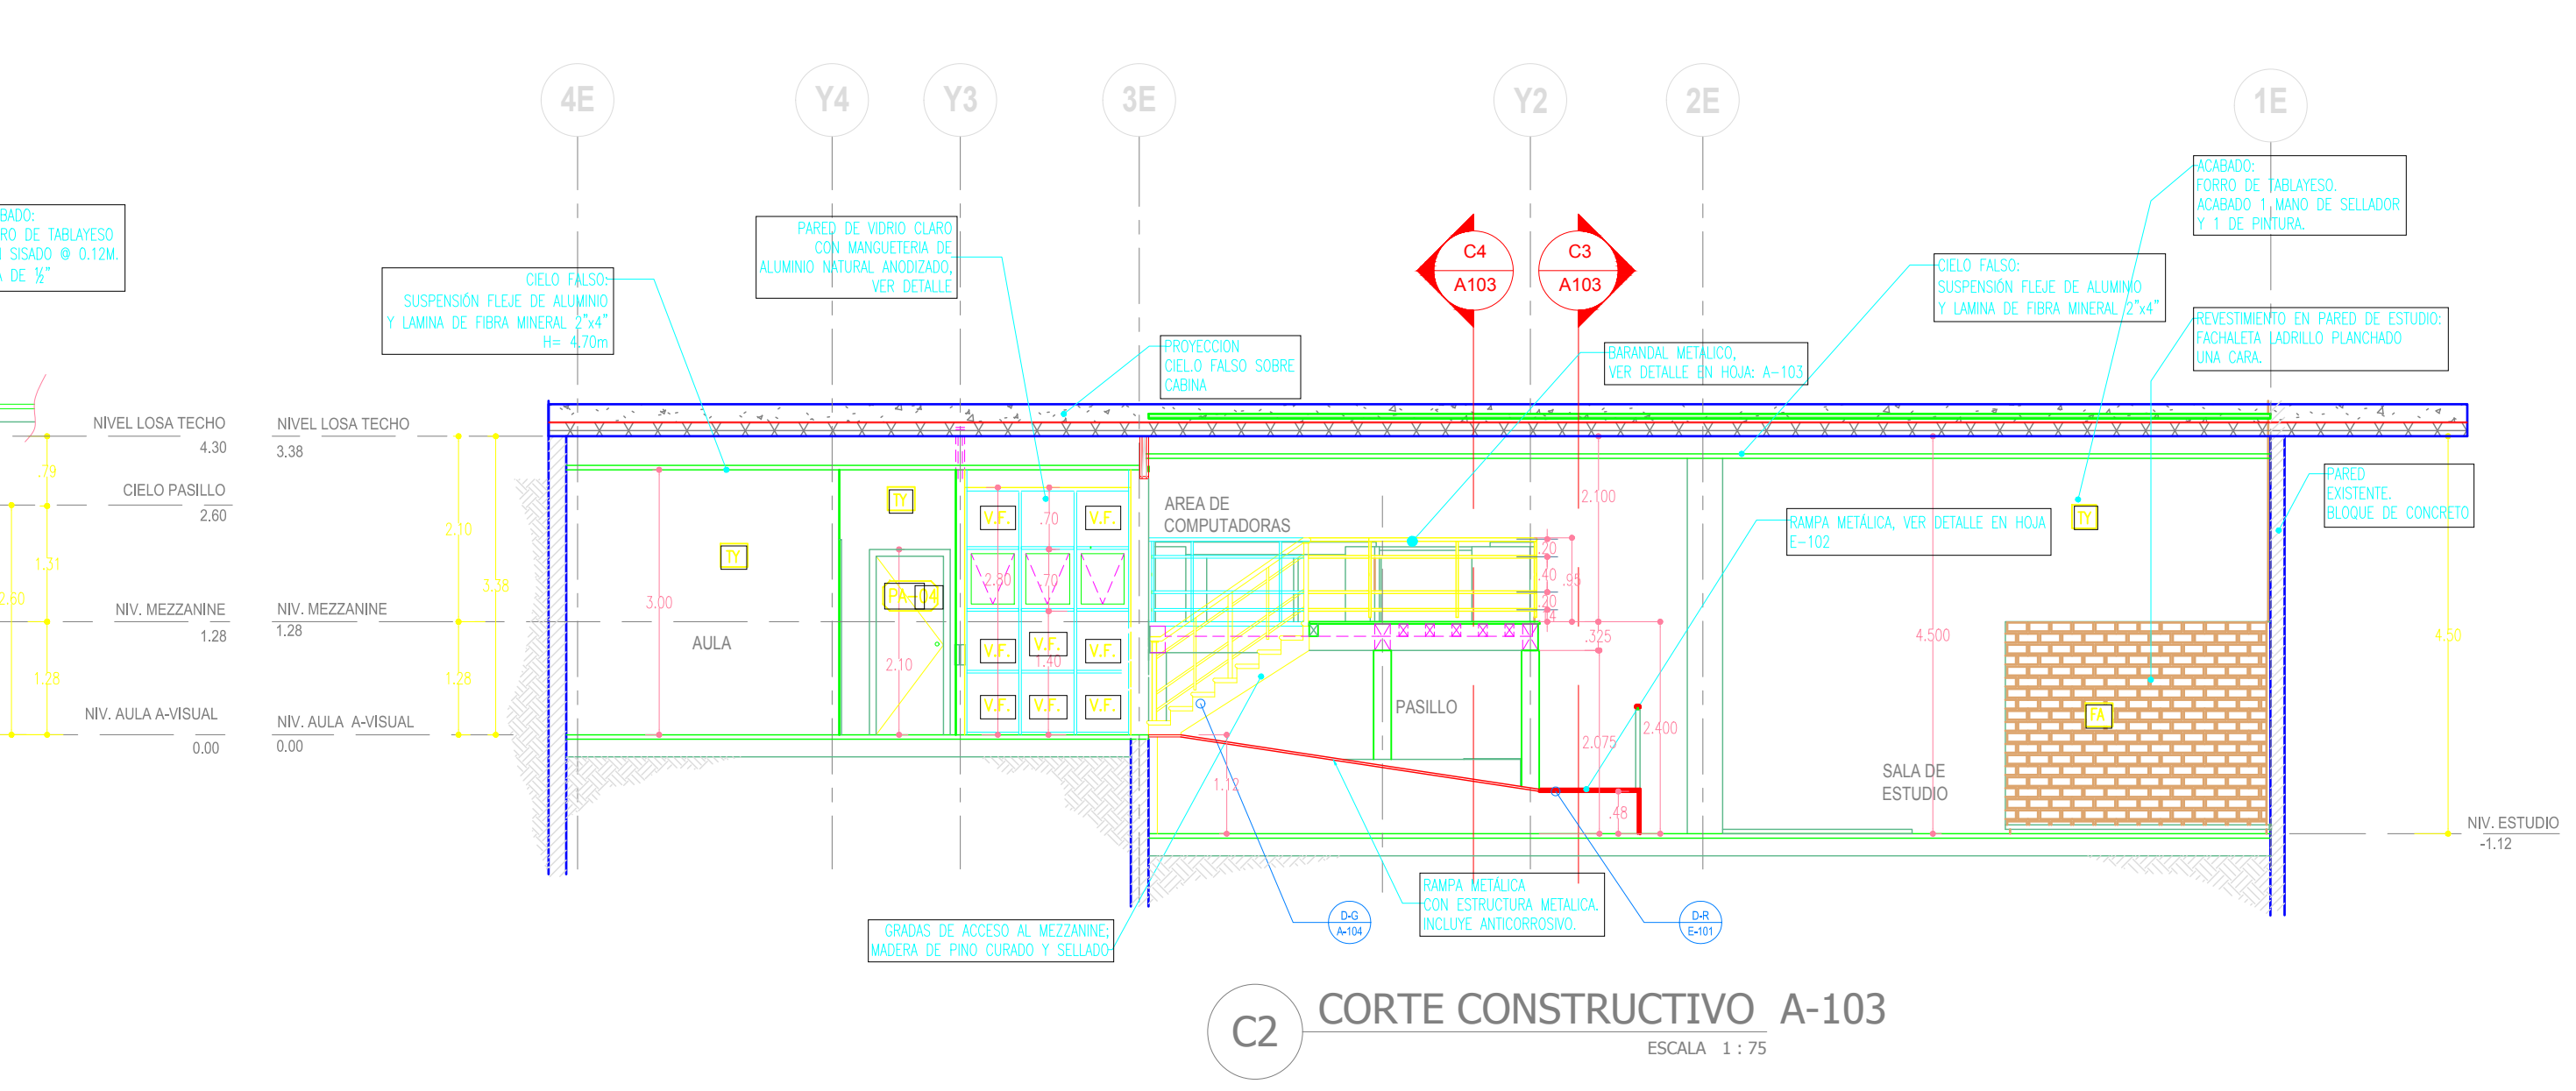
4E Y4 Y3 3E Y2 2E 1E

BADO:
RO DE TABLAYESO
SISADO @ 0.12M.
DE ½"

CIELO FALSO:
SUSPENSIÓN FLEJE DE ALUMINIO
Y LAMINA DE FIBRA MINERAL 2"x4"
H= 4.70m

PARED DE VIDRIO CLARO
CON MANGUETERIA DE
ALUMINIO NATURAL ANODIZADO,
VER DETALLE

PROYECCION
CIELO FALSO SOBRE
CABINA

C4
A103

C3
A103

BARANDAL METALICO,
VER DETALLE EN HOJA: A-103

CIELO FALSO:
SUSPENSIÓN FLEJE DE ALUMINIO
Y LAMINA DE FIBRA MINERAL 2"x4"

ACABADO:
FORRO DE TABLAYESO.
ACABADO 1 MANO DE SELLADOR
Y 1 DE PINTURA.

REVESTIMIENTO EN PARED DE ESTUDIO:
FACHALETA LADRILLO PLANCHADO
UNA CARA.

NIVEL LOSA TECHO
4.30

NIVEL LOSA TECHO
3.38

CIELO PASILLO
2.60

NIV. MEZZANINE
1.28

NIV. MEZZANINE
1.28

NIV. AULA A-VISUAL
0.00

NIV. AULA A-VISUAL
0.00

.79
1.31
2.60
1.28
2.10
3.38
1.28
3.00
2.10
2.80
.70
1.40

TY
TY
PA-04
V.F.
V.F.
V.F.
V.F.
V.F.
V.F.
V.F.
V.F.
V.F.

AULA

AREA DE
COMPUTADORAS

2.100
.20
.40
.95
.20
.14
.325

PASILLO

RAMPA METÁLICA, VER DETALLE EN HOJA
E-102

TY

PARED
EXISTENTE.
BLOQUE DE CONCRETO

4.500
4.50
2.075
2.400
.48
1.12

FA

SALA DE
ESTUDIO

NIV. ESTUDIO
-1.12

GRADAS DE ACCESO AL MEZZANINE;
MADERA DE PINO CURADO Y SELLADO

D-G
A-104

RAMPA METÁLICA
CON ESTRUCTURA METALICA.
INCLUYE ANTICORROSIVO.

D-R
E-101

C2
CORTE CONSTRUCTIVO A-103
ESCALA 1 : 75